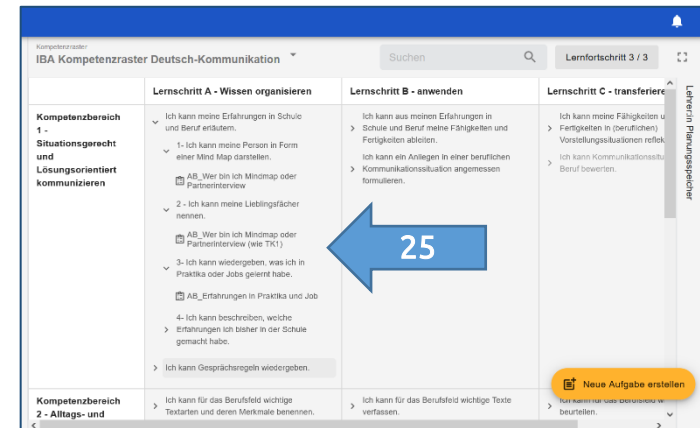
Kompetenzraster
IBA Kompetenzraster Deutsch-Kommunikation

Suchen

Lernfortschritt 3 / 3

| | Lernschritt A - Wissen organisieren | Lernschritt B - anwenden | Lernschritt C - transferiere |
|---|---|---|---|
| Kompetenzbereich 1 - Situationsgerecht und Lösungsorientiert kommunizieren | Ich kann meine Erfahrungen in Schule und Beruf erläutern. 1- Ich kann meine Person in Form einer Mind Map darstellen. AB_Wer bin ich Mindmap oder Partnerinterview 2 - Ich kann meine Lieblingsfächer nennen. AB_Wer bin ich Mindmap oder Partnerinterview (wie TK1) 3- Ich kann wiedergeben, was ich in Praktika oder Jobs gelernt habe. AB_Erfahrungen in Praktika und Job 4- Ich kann beschreiben, welche Erfahrungen ich bisher in der Schule gemacht habe. Ich kann Gesprächsregeln wiedergeben. | Ich kann aus meinen Erfahrungen in Schule und Beruf meine Fähigkeiten und Fertigkeiten ableiten. Ich kann ein Anliegen in einer beruflichen Kommunikationssituation angemessen formulieren. | Ich kann meine Fähigkeiten u Fertigkeiten in (beruflichen) Vorstellungssituationen reflek Ich kann Kommunikationssit Beruf bewerten. |
| Kompetenzbereich 2 - Alltags- und | Ich kann für das Berufsfeld wichtige Textarten und deren Merkmale benennen. | Ich kann für das Berufsfeld wichtige Texte verfassen. | Ich kann für das Berufsfeld w beurteilen. |

25

Lehrer:in Planungsspeicher

Neue Aufgabe erstellen